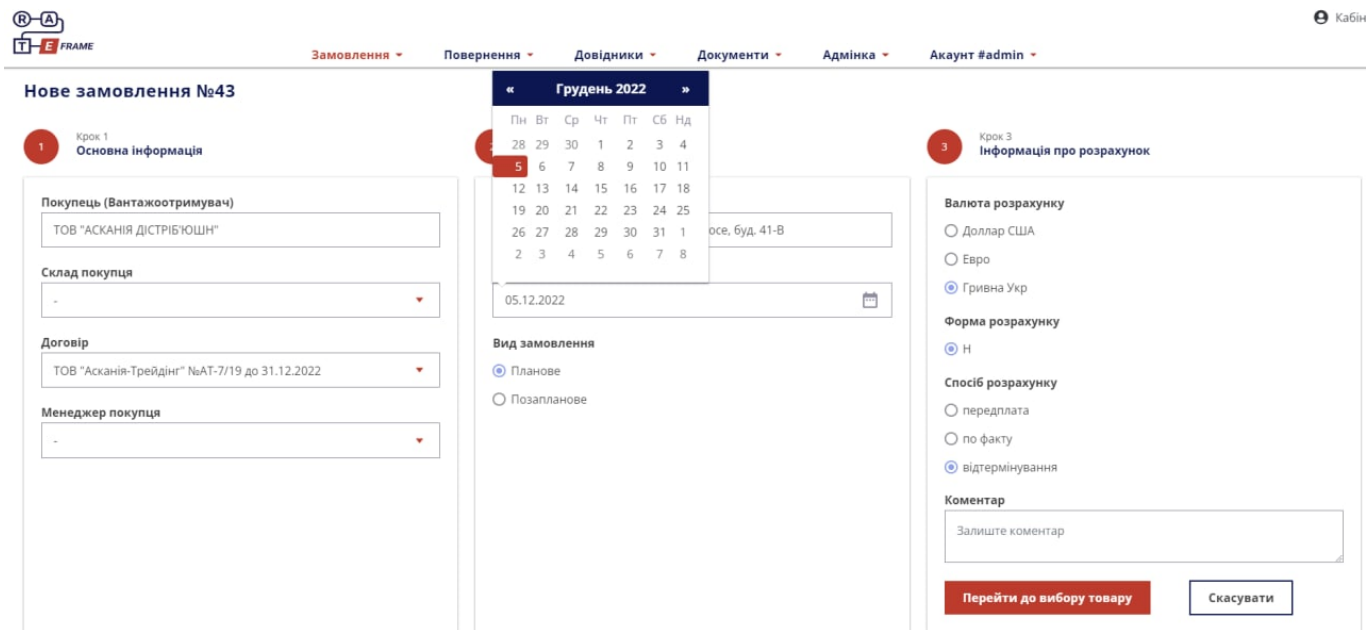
R A
T E FRAME

Кабін

Замовлення ▾ Повернення ▾ Довідники ▾ Документи ▾ Адмінка ▾ Акаунт #admin ▾

Нове замовлення №43

« Грудень 2022 »

| Пн | Вт | Ср | Чт | Пт | Сб | Нд |
|---|---|---|---|---|---|---|
| 28 | 29 | 30 | 1 | 2 | 3 | 4 |
| 5 | 6 | 7 | 8 | 9 | 10 | 11 |
| 12 | 13 | 14 | 15 | 16 | 17 | 18 |
| 19 | 20 | 21 | 22 | 23 | 24 | 25 |
| 26 | 27 | 28 | 29 | 30 | 31 | 1 |
| 2 | 3 | 4 | 5 | 6 | 7 | 8 |

1
Крок 1
Основна інформація

Покупець (Вантажоотримувач)
ТОВ "АСКАНІЯ ДІСТРІБ'ЮШН"

Склад покупця
-

Договір
ТОВ "Асканія-Трейдінг" №АТ-7/19 до 31.12.2022

Менеджер покупця
-

2

осе, буд. 41-В

05.12.2022

Вид замовлення
Планове
Позапланове

3
Крок 3
Інформація про розрахунок

Валюта розрахунку
Доллар США
Евро
Гривна Укр

Форма розрахунку
Н

Спосіб розрахунку
передплата
по факту
відтермінування

Коментар
Залиште коментар

Перейти до вибору товару
Скасувати